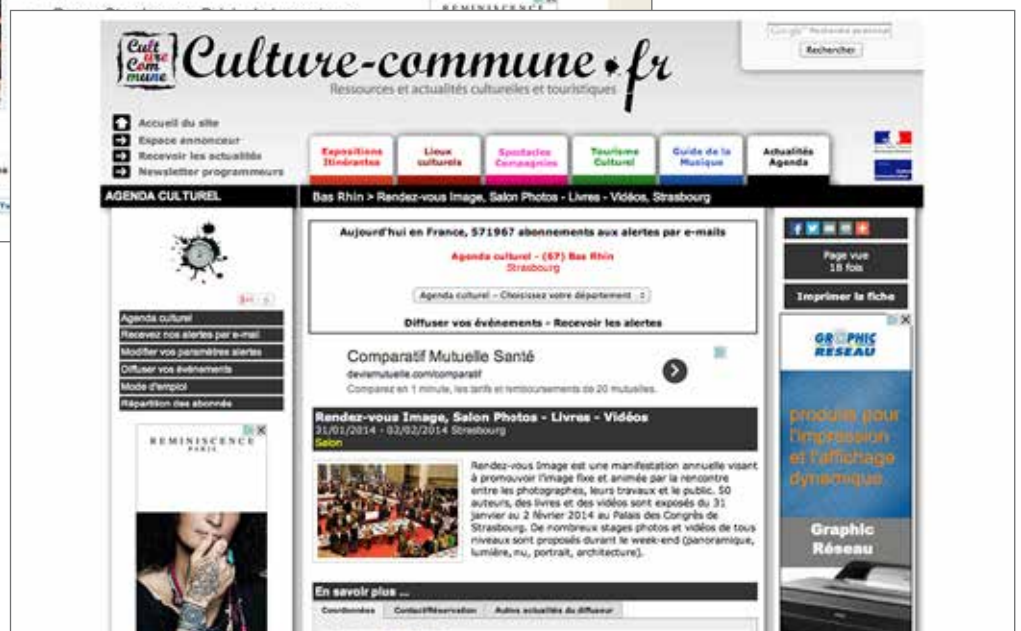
REMINISCENCE

Cult ure Com mune

Culture-commune.fr

Ressources et actualités culturelles et touristiques

Google™ Recherche personnalisée

Rechercher

Accueil du site
Espace annonceur
Recevoir les actualités
Newsletter programmeurs

Expositions Itinérantes | Lieux culturels | Spectacles Compagnies | Tourisme Culturel | Guide de la Musique | Actualités Agenda

AGENDA CULTUREL

Bas Rhin > Rendez-vous Image, Salon Photos - Livres - Vidéos, Strasbourg

Aujourd'hui en France, 571967 abonnements aux alertes par e-mails

Agenda culturel - (67) Bas Rhin
Strasbourg

Agenda culturel - Choisissez votre département

Diffuser vos événements - Recevoir les alertes

Comparatif Mutuelle Santé
devismutuelle.com/comparatif
Comparez en 1 minute, les tarifs et remboursements de 20 mutuelles.

Rendez-vous Image, Salon Photos - Livres - Vidéos
31/01/2014 - 02/02/2014 Strasbourg
Salon

Rendez-vous Image est une manifestation annuelle visant à promouvoir l'image fixe et animée par la rencontre entre les photographes, leurs travaux et le public. 50 auteurs, des livres et des vidéos sont exposés du 31 janvier au 2 février 2014 au Palais des Congrès de Strasbourg. De nombreux stages photos et vidéos de tous niveaux sont proposés durant le week-end (panoramique, lumière, nu, portrait, architecture).

En savoir plus ...

Coordonnées | Contact/Réservation | Autres actualités du diffuseur

Agenda culturel
Recevez nos alertes par e-mail
Modifier vos paramètres alertes
Diffuser vos événements
Mode d'emploi
Répartition des abonnés

REMINISCENCE
PARIS

Page vue
18 fois

Imprimer la fiche

GRAPHIC RESEAU

produits pour l'impression et l'affichage dynamique

Graphic Réseau